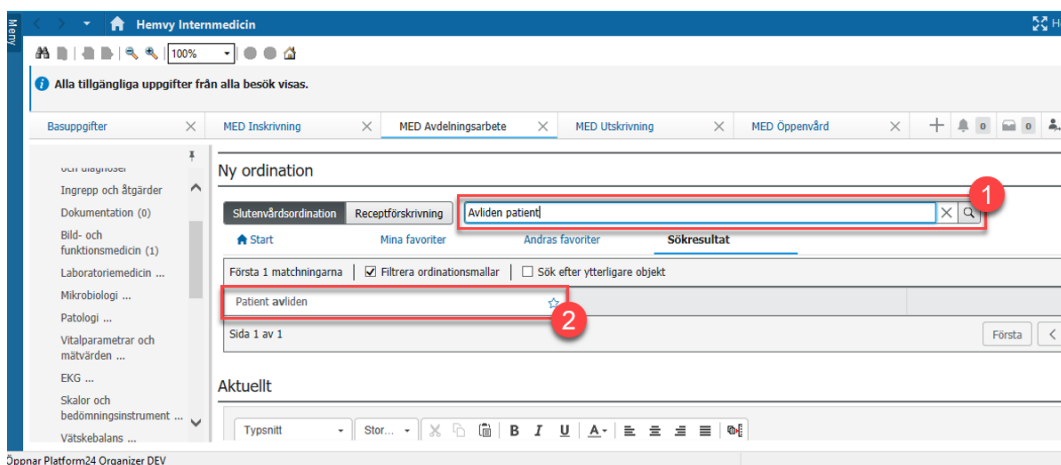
Meny

Hemvy Internmedicin

100%

Alla tillgängliga uppgifter från alla besök visas.

Basuppgifter | MED Inskrivning | MED Avdelningsarbete | MED Utskrivning | MED Öppenvård

0 0

och diagnoser
Ingrepp och åtgärder
Dokumentation (0)
Bild- och funktionsmedicin (1)
Laboratoriemedicin ...
Mikrobiologi ...
Patologi ...
Vitalparametrar och mätvärden ...
EKG ...
Skalor och bedömningsinstrument ...
Vätskebalans ...

Ny ordination

Slutenvårdsordination | Receptförskrivning | Avliden patient

1

Start | Mina favoriter | Andras favoriter | Sökresultat

Första 1 matchningarna | Filtrera ordinationsmallar | Sök efter ytterligare objekt

Patient avliden

2

Sida 1 av 1

Första

Aktuellt

Typsnitt | Stor... | B | I | U | A

Öppnar Platform24 Organizer DEV